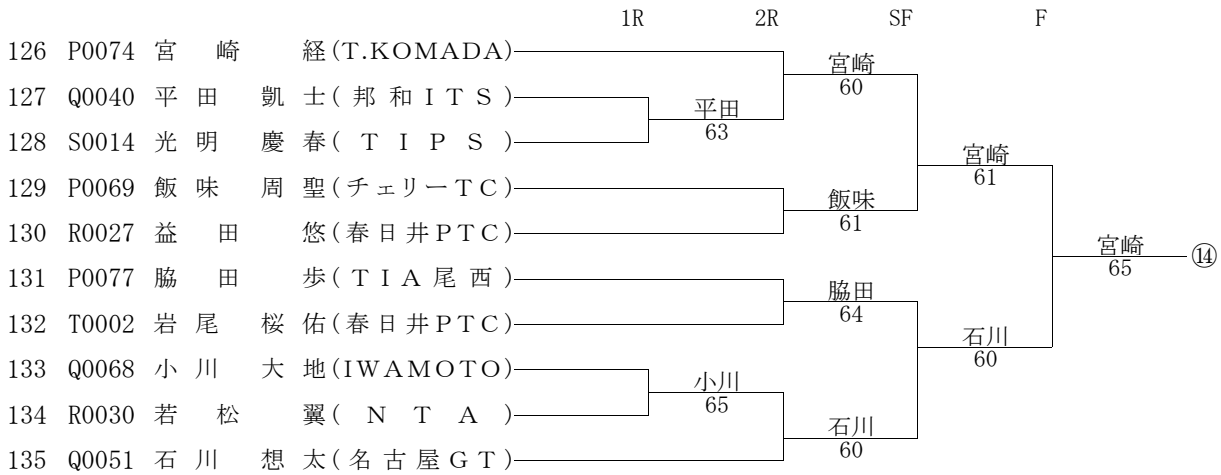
1R 2R SF F

126 P0074 宮崎 経(T.KOMADA)
127 Q0040 平田 凱士(邦和ITS)
128 S0014 光明 慶春(TIPS)
129 P0069 飯味 周聖(チェリーTC)
130 R0027 益田 悠(春日井PTC)
131 P0077 脇田 歩(TIA尾西)
132 T0002 岩尾 桜佑(春日井PTC)
133 Q0068 小川 大地(IWAMOTO)
134 R0030 若松 翼(NTA)
135 Q0051 石川 想太(名古屋GT)

平田 63
小川 65
宮崎 60
飯味 61
脇田 64
石川 60
宮崎 61
石川 60
宮崎 65
⑭